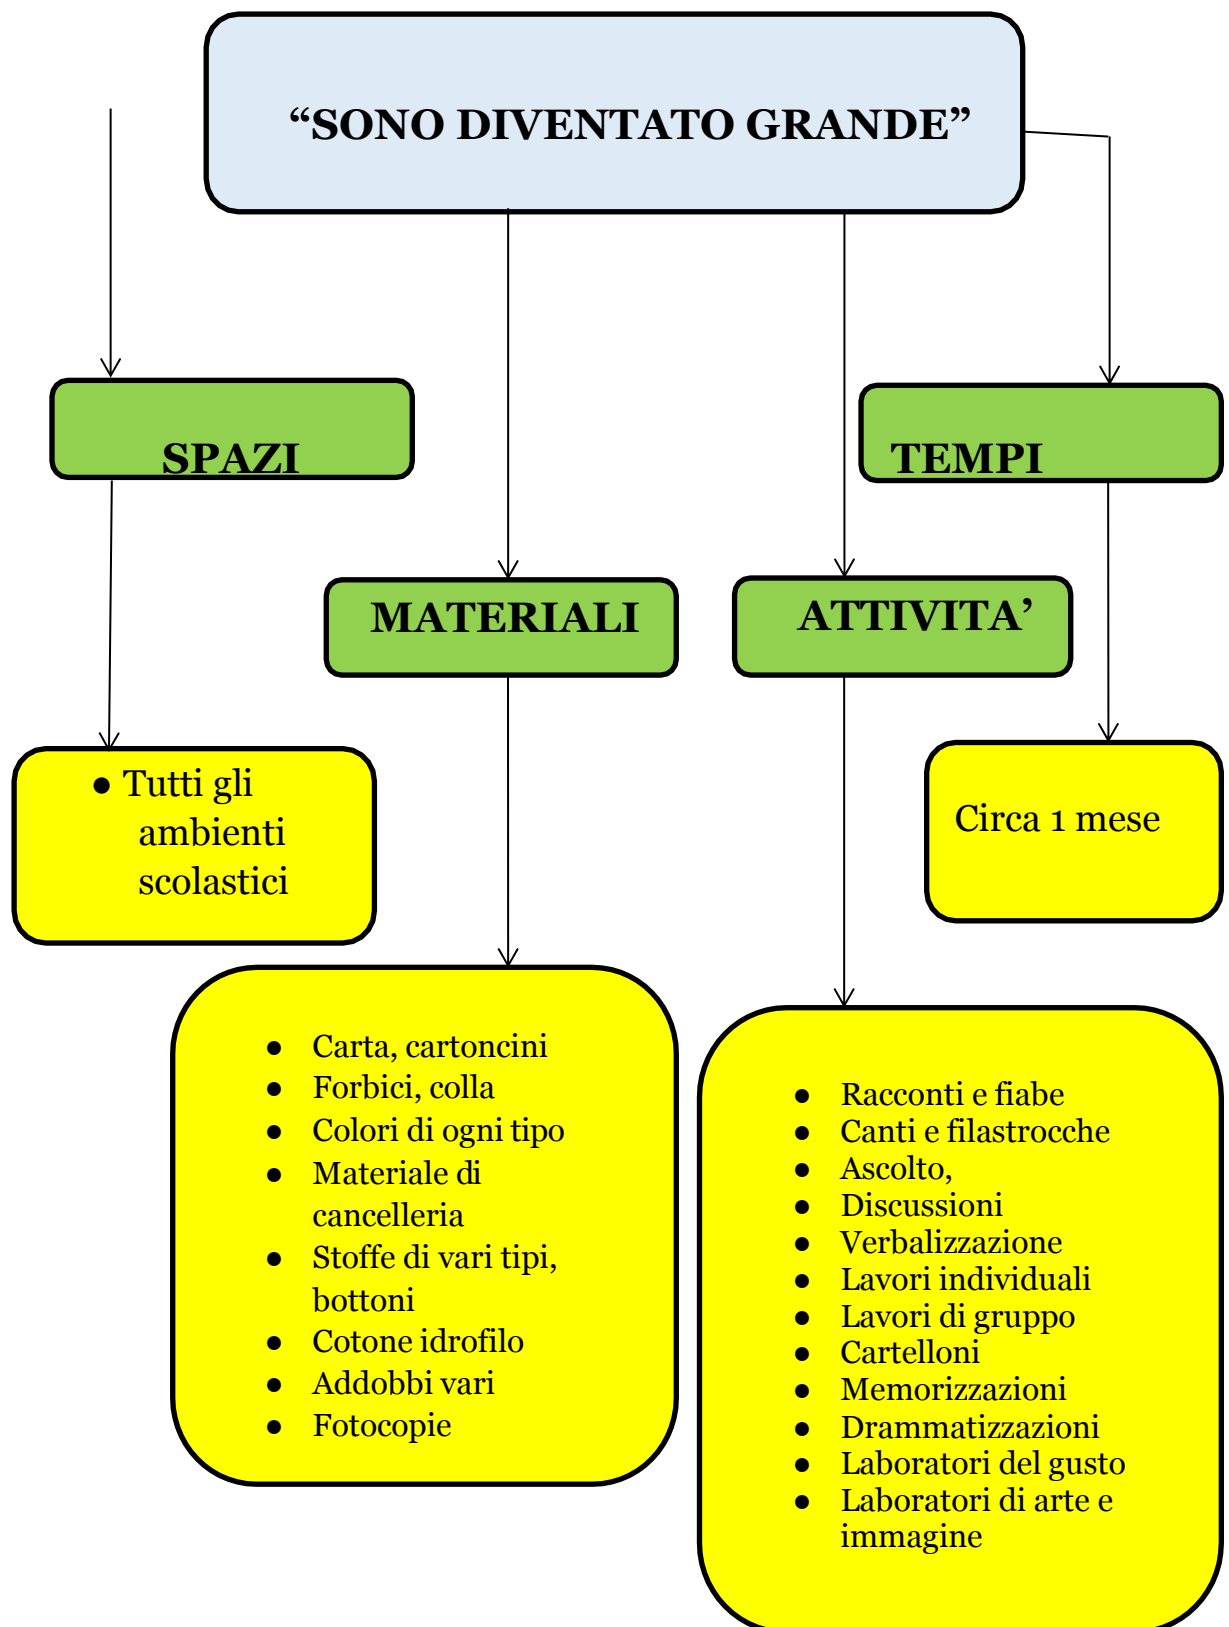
“SONO DIVENTATO GRANDE”

SPAZI

TEMPI

MATERIALI

ATTIVITA’

- Tutti gli ambienti scolastici

Circa 1 mese

- Carta, cartoncini
- Forbici, colla
- Colori di ogni tipo
- Materiale di cancelleria
- Stoffe di vari tipi, bottoni
- Cotone idrofilo
- Addobbi vari
- Fotocopie

- Racconti e fiabe
- Canti e filastrocche
- Ascolto,
- Discussioni
- Verbalizzazione
- Lavori individuali
- Lavori di gruppo
- Cartelloni
- Memorizzazioni
- Drammatizzazioni
- Laboratori del gusto
- Laboratori di arte e immagine